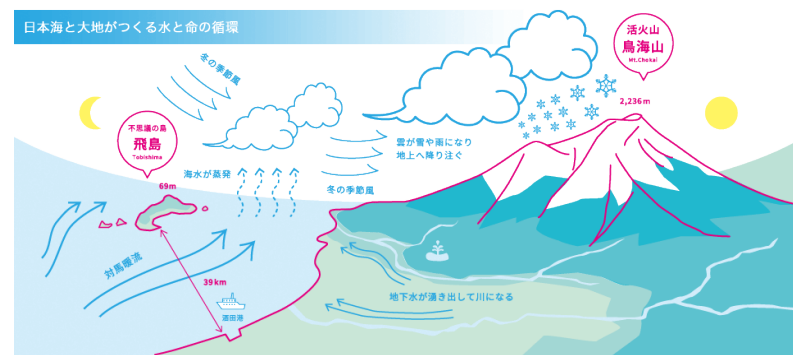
日本海と大地がつくる水と命の循環

冬の季節風

不思議の島
飛島
Tobishima

69m

海水が蒸発

雲が雪や雨になり
地上へ降り注ぐ

冬の季節風

活火山
鳥海山
Mt.Chokai

2,236m

対馬暖流

39km

酒田港

地下水が湧き出して川になる